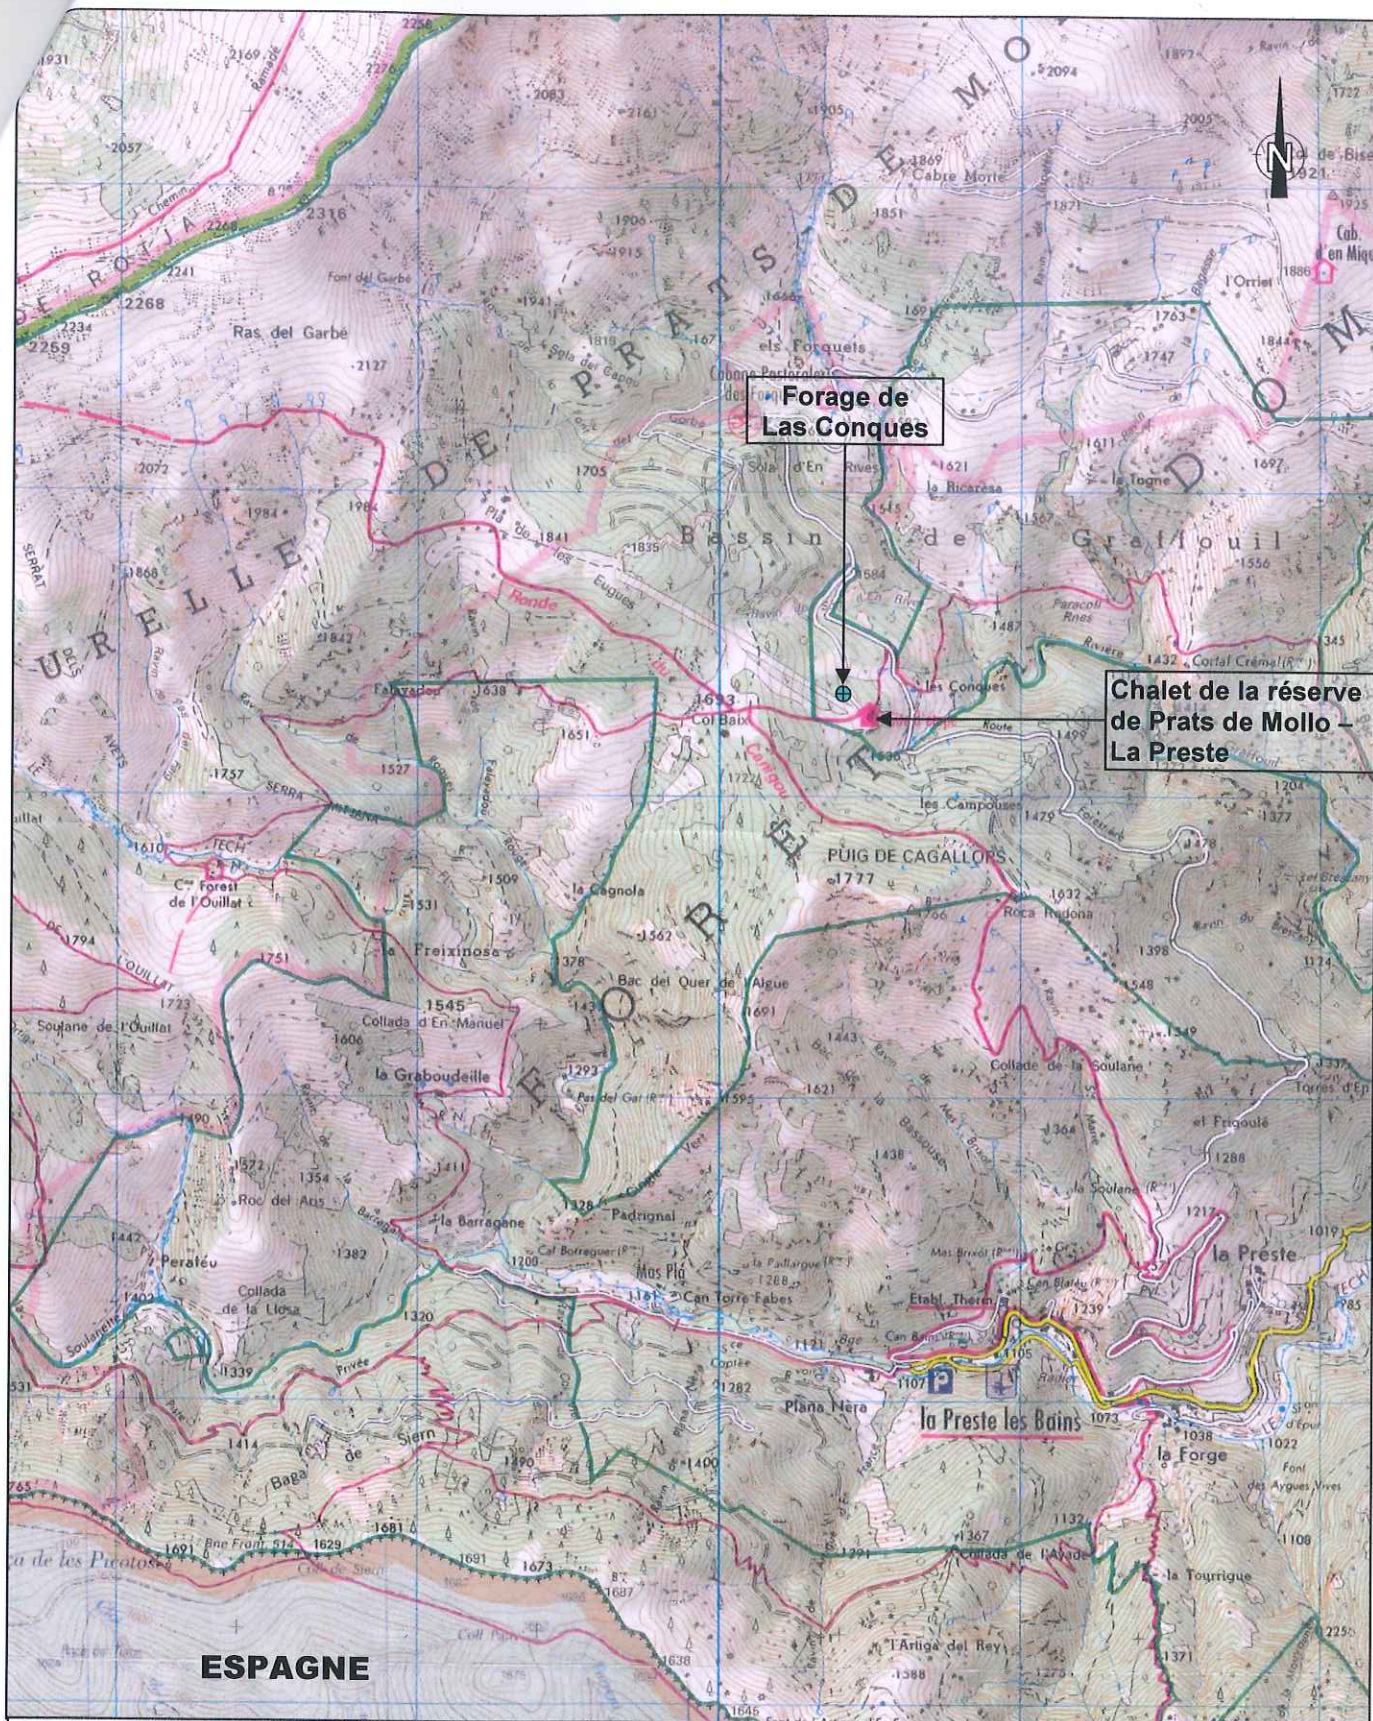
Forage de Las Conques

Chalet de la réserve de Prats de Mollo – La Preste

ESPAGNE

N

FORET DE PRATS DE MOLLO

URELLE DE

DOM

Ras del Garbé

Bassin de Graffouil

els Forquets

Cabre Morte

les Conques

Col Baix

PUIG DE CAGALLOPS

1777

la Cagnola

Freixinosa

Bac del Quer de l'Algue

Collada d'En Manuel

1545

la Graboudeille

Roc del Ans

Padrignal

la Barragane

Mas Pla

Can Torre Fabes

Plana Nère

la Preste les Bains

la Preste

la Forge

la Tourrigue

Roca Rodona

Collade de la Soulane

el Frigoulé

les Campouses

C^re Forest de l'Ouillat

Soulane de l'Ouillat

Peraféu

Collada de la Llosa

Baga de Siern

l'Artiga del Rey

Collada de l'Avade

Etabl. Therm.

la Bicaresse

la Togne

l'Orriet

Cab. d'en Miquel

Font del Garbé

Sola d'En Rives

Ronde

Canigou

2256
2169
2094
2083
2161
2057
1905
2005
1869
1921
2316
2268
2241
2259
2127
1941
1906
1915
1984
2072
1868
1842
1705
1835
1841
1638
1633
1651
1527
1757
1610
1509
1531
1794
1751
1723
1606
1362
1621
1443
1595
1293
1326
1354
1382
1447
1490
1572
1339
1320
1200
1288
1282
1239
1217
1107
1105
1073
1038
1022
1108
1132
1367
1391
1400
1390
1414
1629
1681
1691
1673
1687
1638
1646
1371
1225
1019
1364
1438
1288
1337
1349
1548
1398
1374
1377
1204
1479
1499
1432
1487
1556
1584
1621
1611
1697
1763
1747
1886
1844
1871
1851
1722
1895
1632